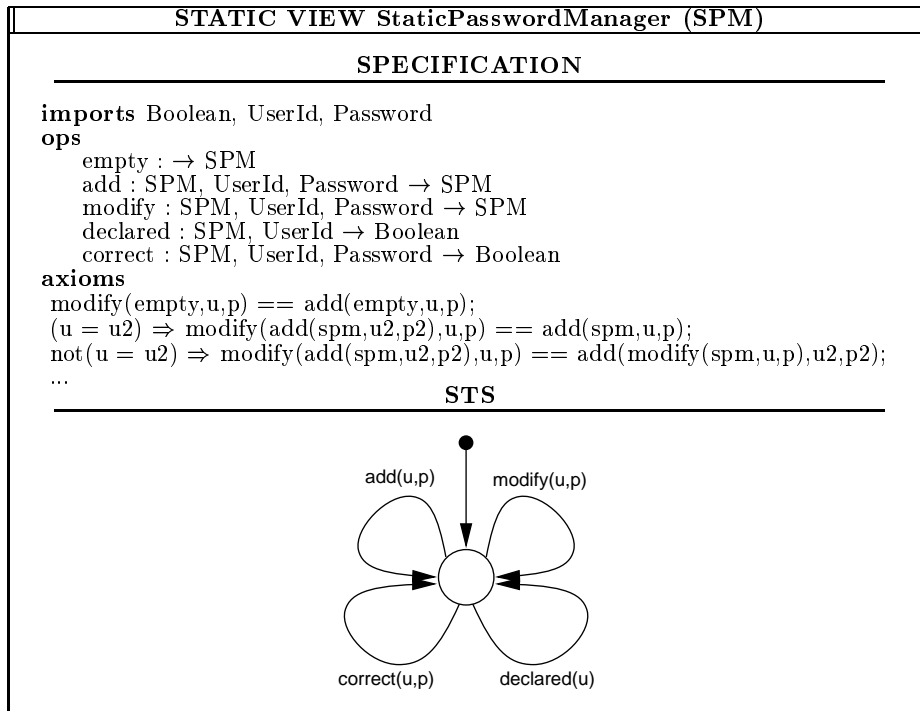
STATIC VIEW StaticPasswordManager (SPM)

SPECIFICATION

**imports** Boolean, UserId, Password
**ops**
empty : $\rightarrow$ SPM
add : SPM, UserId, Password $\rightarrow$ SPM
modify : SPM, UserId, Password $\rightarrow$ SPM
declared : SPM, UserId $\rightarrow$ Boolean
correct : SPM, UserId, Password $\rightarrow$ Boolean
**axioms**
modify(empty,u,p) == add(empty,u,p);
(u = u2) $\Rightarrow$ modify(add(spm,u2,p2),u,p) == add(spm,u,p);
not(u = u2) $\Rightarrow$ modify(add(spm,u2,p2),u,p) == add(modify(spm,u,p),u2,p2);
...

STS

add(u,p)
modify(u,p)
correct(u,p)
declared(u)